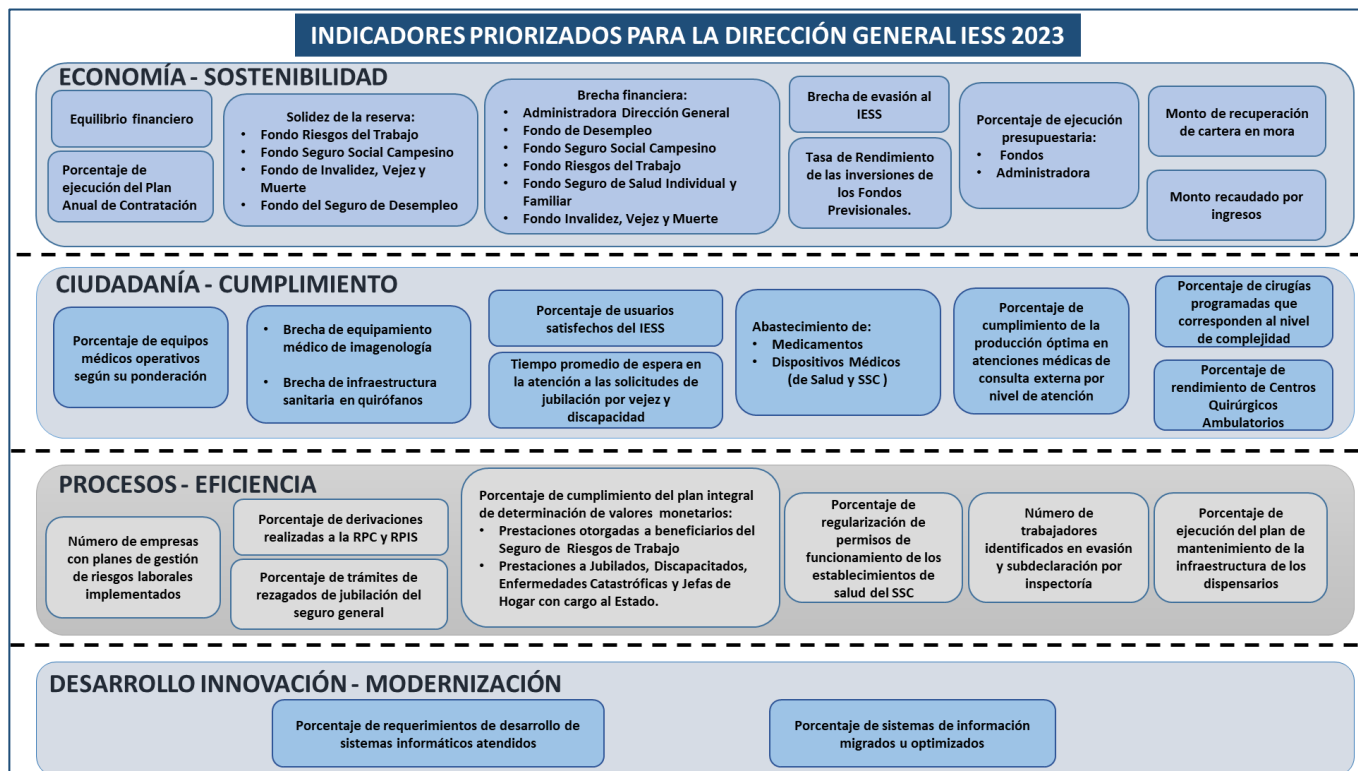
INDICADORES PRIORIZADOS PARA LA DIRECCIÓN GENERAL IESS 2023

ECONOMÍA - SOSTENIBILIDAD

Equilibrio financiero

Porcentaje de ejecución del Plan Anual de Contratación

Solidez de la reserva:
• Fondo Riesgos del Trabajo
• Fondo Seguro Social Campesino
• Fondo de Invalidez, Vejez y Muerte
• Fondo del Seguro de Desempleo

Brecha financiera:
• Administradora Dirección General
• Fondo de Desempleo
• Fondo Seguro Social Campesino
• Fondo Riesgos del Trabajo
• Fondo Seguro de Salud Individual y Familiar
• Fondo Invalidez, Vejez y Muerte

Brecha de evasión al IESS

Tasa de Rendimiento de las inversiones de los Fondos Previsionales.

Porcentaje de ejecución presupuestaria:
• Fondos
• Administradora

Monto de recuperación de cartera en mora

Monto recaudado por ingresos

CIUDADANÍA - CUMPLIMIENTO

Porcentaje de equipos médicos operativos según su ponderación

• Brecha de equipamiento médico de imagenología
• Brecha de infraestructura sanitaria en quirófanos

Porcentaje de usuarios satisfechos del IESS

Tiempo promedio de espera en la atención a las solicitudes de jubilación por vejez y discapacidad

Abastecimiento de:
• Medicamentos
• Dispositivos Médicos (de Salud y SSC )

Porcentaje de cumplimiento de la producción óptima en atenciones médicas de consulta externa por nivel de atención

Porcentaje de cirugías programadas que corresponden al nivel de complejidad

Porcentaje de rendimiento de Centros Quirúrgicos Ambulatorios

PROCESOS - EFICIENCIA

Número de empresas con planes de gestión de riesgos laborales implementados

Porcentaje de derivaciones realizadas a la RPC y RPIS

Porcentaje de trámites de rezagados de jubilación del seguro general

Porcentaje de cumplimiento del plan integral de determinación de valores monetarios:
• Prestaciones otorgadas a beneficiarios del Seguro de Riesgos de Trabajo
• Prestaciones a Jubilados, Discapacitados, Enfermedades Catastróficas y Jefas de Hogar con cargo al Estado.

Porcentaje de regularización de permisos de funcionamiento de los establecimientos de salud del SSC

Número de trabajadores identificados en evasión y subdeclaración por inspectoría

Porcentaje de ejecución del plan de mantenimiento de la infraestructura de los dispensarios

DESARROLLO INNOVACIÓN - MODERNIZACIÓN

Porcentaje de requerimientos de desarrollo de sistemas informáticos atendidos

Porcentaje de sistemas de información migrados u optimizados